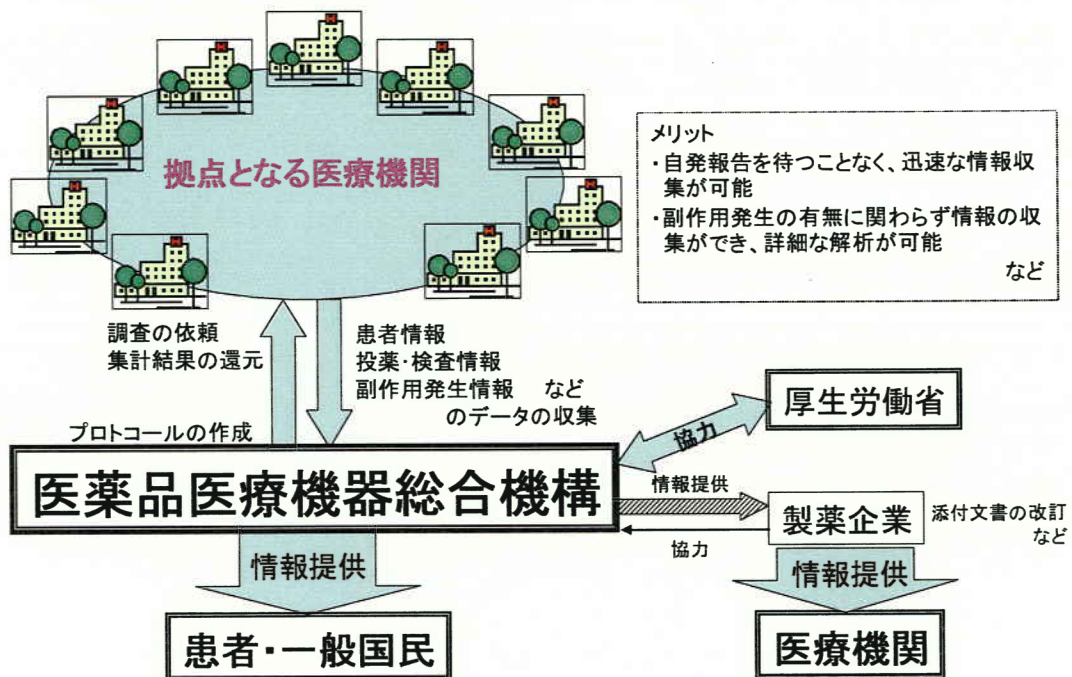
拠点となる医療機関

メリット
・自発報告を待つことなく、迅速な情報収集が可能
・副作用発生の有無に関わらず情報の収集ができ、詳細な解析が可能
など

調査の依頼
集計結果の還元

プロトコールの作成

患者情報
投薬・検査情報
副作用発生情報　など
のデータの収集

厚生労働省

協力

医薬品医療機器総合機構

情報提供

製薬企業

添付文書の改訂
など

協力

情報提供

情報提供

患者・一般国民

医療機関